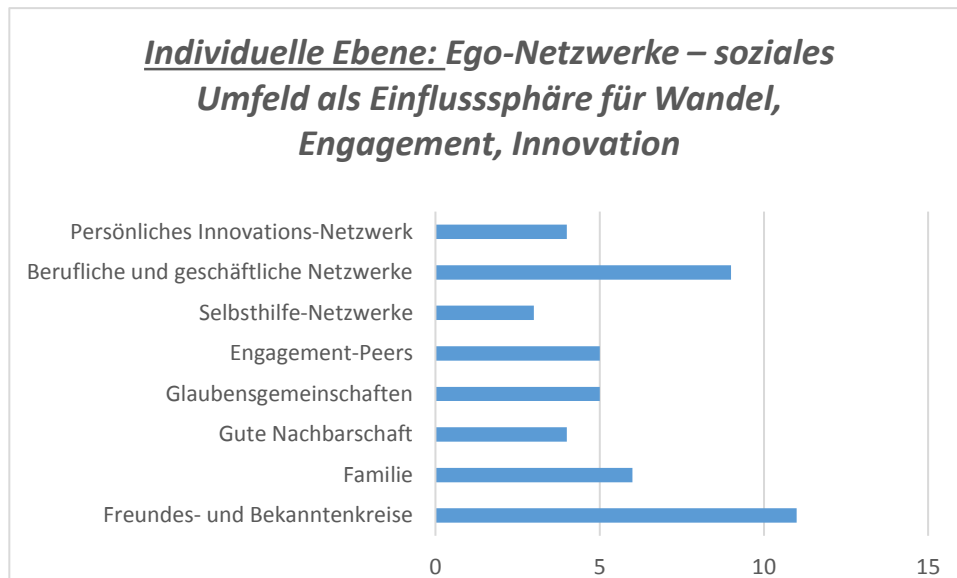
Individuelle Ebene: Ego-Netzwerke – soziales Umfeld als Einflusssphäre für Wandel, Engagement, Innovation

Persönliches Innovations-Netzwerk
Berufliche und geschäftliche Netzwerke
Selbsthilfe-Netzwerke
Engagement-Peers
Glaubensgemeinschaften
Gute Nachbarschaft
Familie
Freundes- und Bekanntenkreise

0
5
10
15